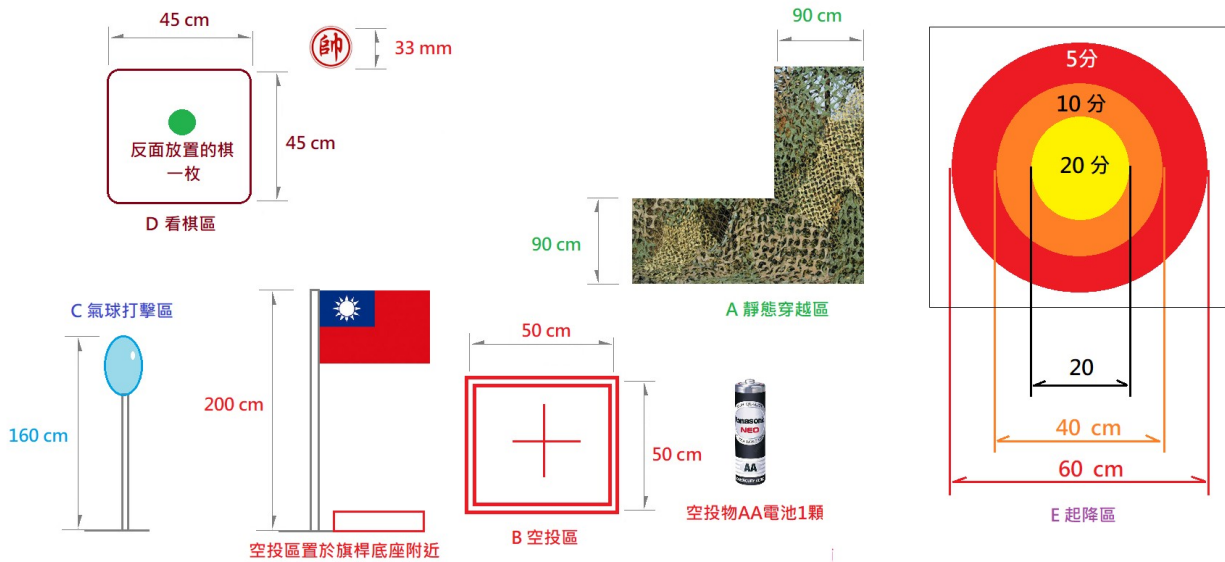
45 cm

帥

33 mm

反面放置的棋一枚

45 cm

D 看棋區

90 cm

90 cm

A 靜態穿越區

5分

10 分

20 分

20

40 cm

60 cm

E 起降區

C 氣球打擊區

160 cm

200 cm

空投區置於旗桿底座附近

50 cm

50 cm

B 空投區

Panasonic NEO

AA

空投物AA電池1顆